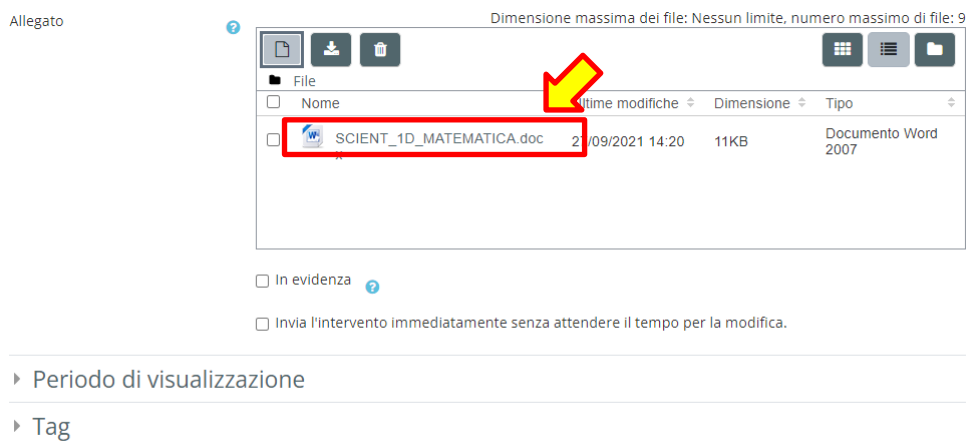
Allegato

Dimensione massima dei file: Nessun limite, numero massimo di file: 9

File

| | Nome | Ultime modifiche | Dimensione | Tipo |
|---|---|---|---|---|
| | SCIENT_1D_MATEMATICA.docx | 21/09/2021 14:20 | 11KB | Documento Word 2007 |

In evidenza

Invia l'intervento immediatamente senza attendere il tempo per la modifica.

Periodo di visualizzazione

Tag